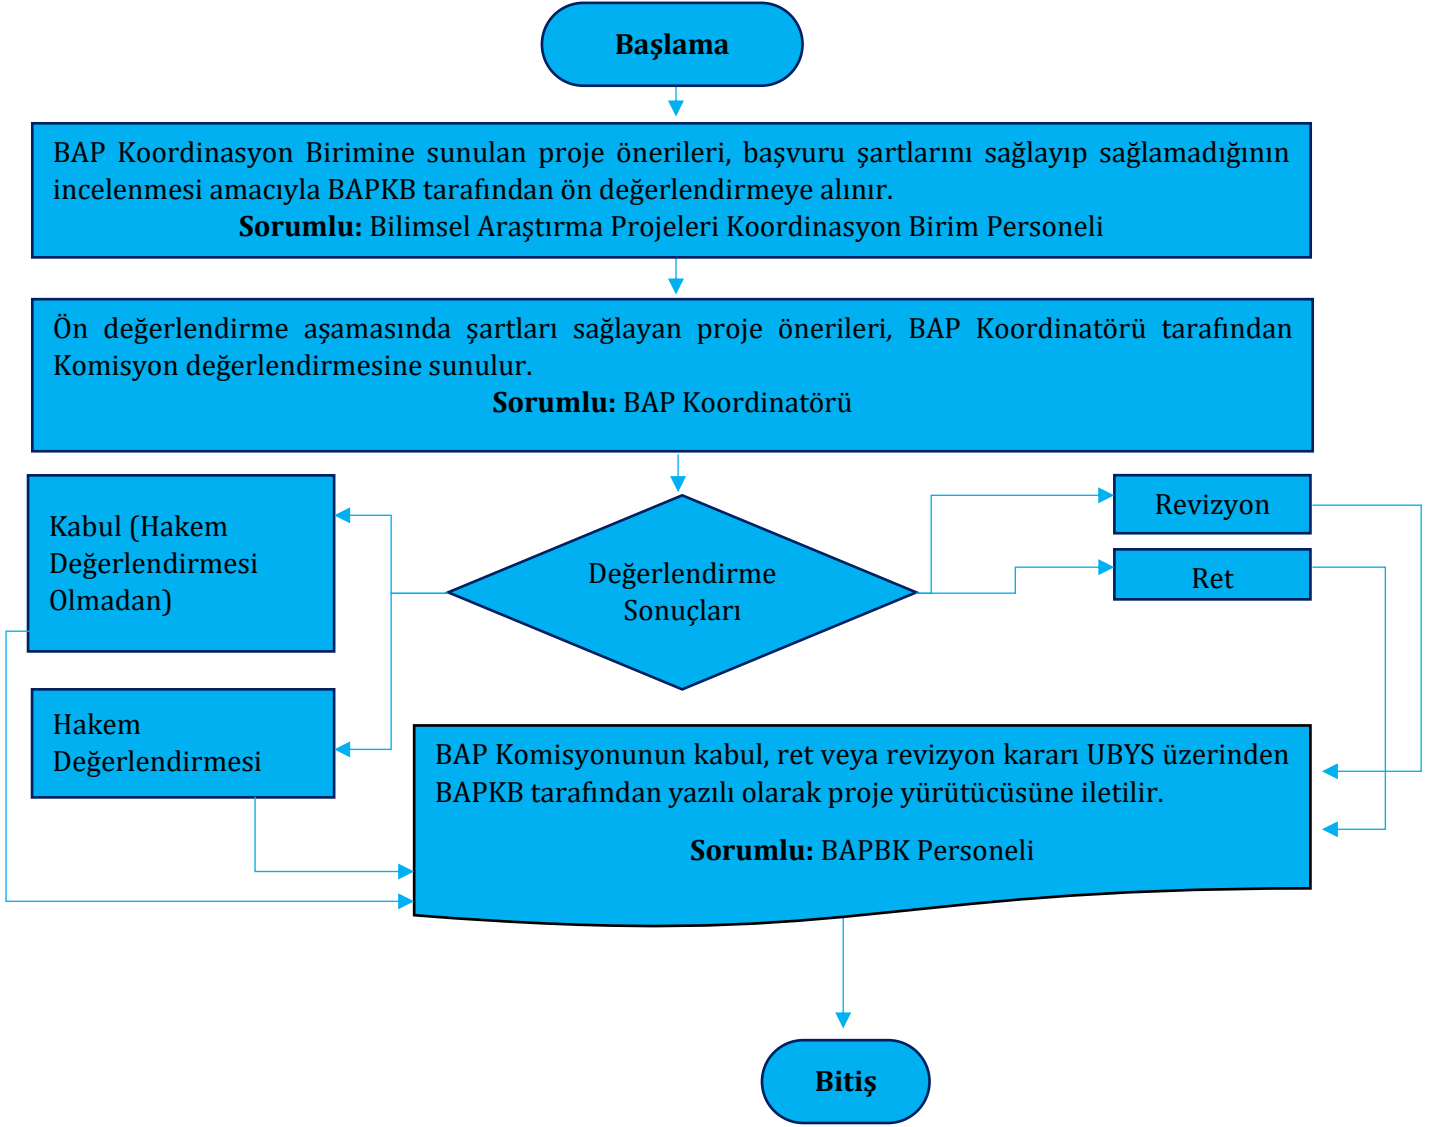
Başlama

BAP Koordinasyon Birimine sunulan proje önerileri, başvuru şartlarını sağlayıp sağlamadığının incelenmesi amacıyla BAPKB tarafından ön değerlendirmeye alınır.
**Sorumlu:** Bilimsel Araştırma Projeleri Koordinasyon Birim Personeli

Ön değerlendirme aşamasında şartları sağlayan proje önerileri, BAP Koordinatörü tarafından Komisyon değerlendirmesine sunulur.
**Sorumlu:** BAP Koordinatörü

Kabul (Hakem Değerlendirmesi Olmadan)

Değerlendirme Sonuçları

Revizyon

Ret

Hakem Değerlendirmesi

BAP Komisyonunun kabul, ret veya revizyon kararı UBYS üzerinden BAPKB tarafından yazılı olarak proje yürütücüsüne iletilir.

**Sorumlu:** BAPBK Personeli

Bitiş